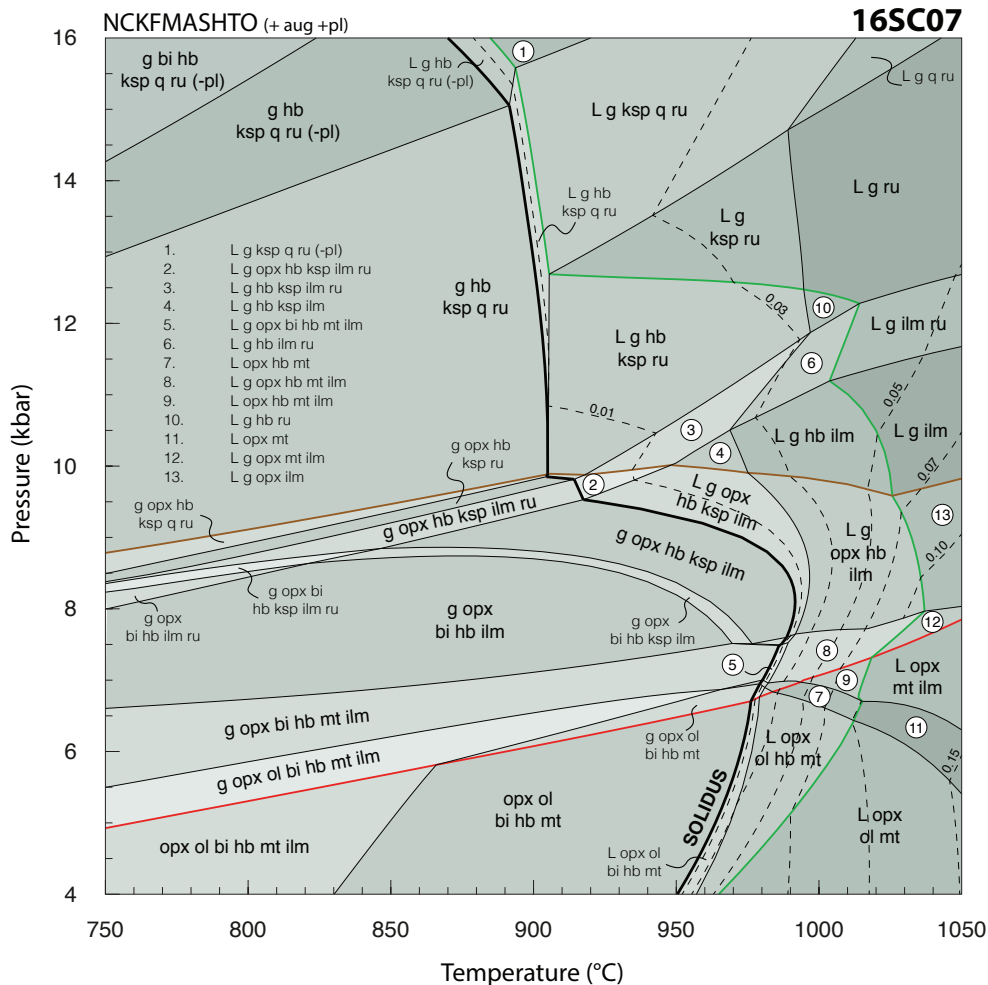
NCKFMASHTO (+ aug +pl)
16SC07

16
14
12
10
8
6
4

Pressure (kbar)

750 800 850 900 950 1000 1050

Temperature (°C)

g bi hb ksp q ru (-pl)
g hb ksp q ru (-pl)
L g hb ksp q ru (-pl)
1
L g q ru
L g ksp q ru
L g ru
L g hb ksp q ru
L g ksp ru
0.03
10
L g ilm ru
g hb ksp q ru
L g hb ksp ru
6
0.05

1. L g ksp q ru (-pl)
2. L g opx hb ksp ilm ru
3. L g hb ksp ilm ru
4. L g hb ksp ilm
5. L g opx bi hb mt ilm
6. L g hb ilm ru
7. L opx hb mt
8. L g opx hb mt ilm
9. L g opx hb mt ilm
10. L g hb ru
11. L opx mt
12. L g opx mt ilm
13. L g opx ilm

0.01
3
L g hb ilm
L g ilm
4
0.07
g opx hb ksp ru
2
L g opx hb ksp ilm
g opx hb ksp q ru
g opx hb ksp ilm ru
13
L g opx hb ilm
g opx hb ksp ilm
0.10
g opx bi hb ksp ilm ru
g opx bi hb ilm ru
g opx bi hb ilm
g opx bi hb ksp ilm
12
8
5
L opx mt ilm
9
g opx bi hb mt ilm
7
g opx ol bi hb mt ilm
g opx ol bi hb mt
L opx ol hb mt
11
0.15
opx ol bi hb mt
SOLIDUS
L opx ol mt
opx ol bi hb mt ilm
L opx ol bi hb mt